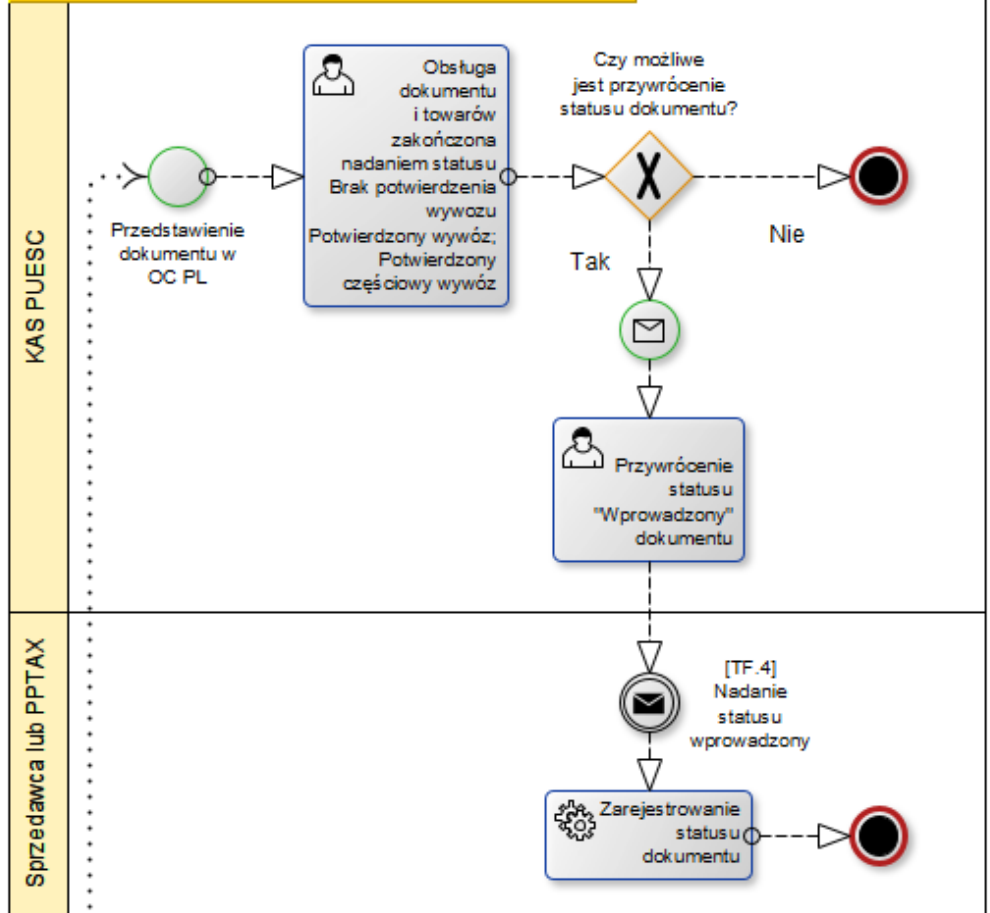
KAS PUESC

Przedstawienie dokumentu w OC PL

Obsługa dokumentu i towarów zakończona nadaniem statusu Brak potwierdzenia wywozu Potwierdzony wywóz; Potwierdzony częściowy wywóz

Czy możliwe jest przywrócenie statusu dokumentu?

Nie

Tak

Przywrócenie statusu "Wprowadzony" dokumentu

Sprzedawca lub PPTAX

[TF.4] Nadanie statusu wprowadzony

Zarejestrowanie statusu dokumentu